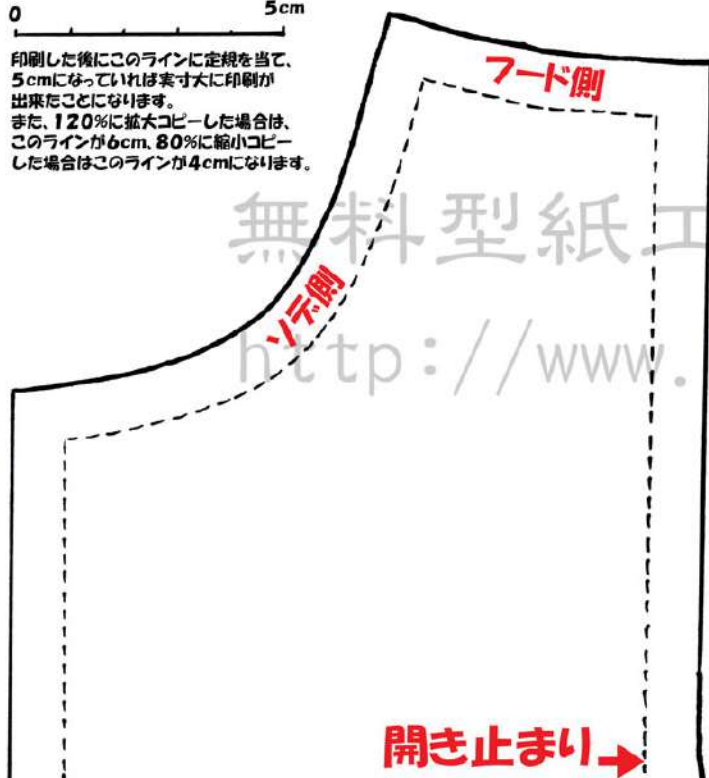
0　　　　　　　　5cm

印刷した後にこのラインに定規を当て、5cmになっていれば実寸大に印刷が出来たことになります。
また、120%に拡大コピーした場合は、このラインが6cm、80%に縮小コピーした場合はこのラインが4cmになります。

フード側

無料型紙工

ソデ側

http://www.

開き止まり